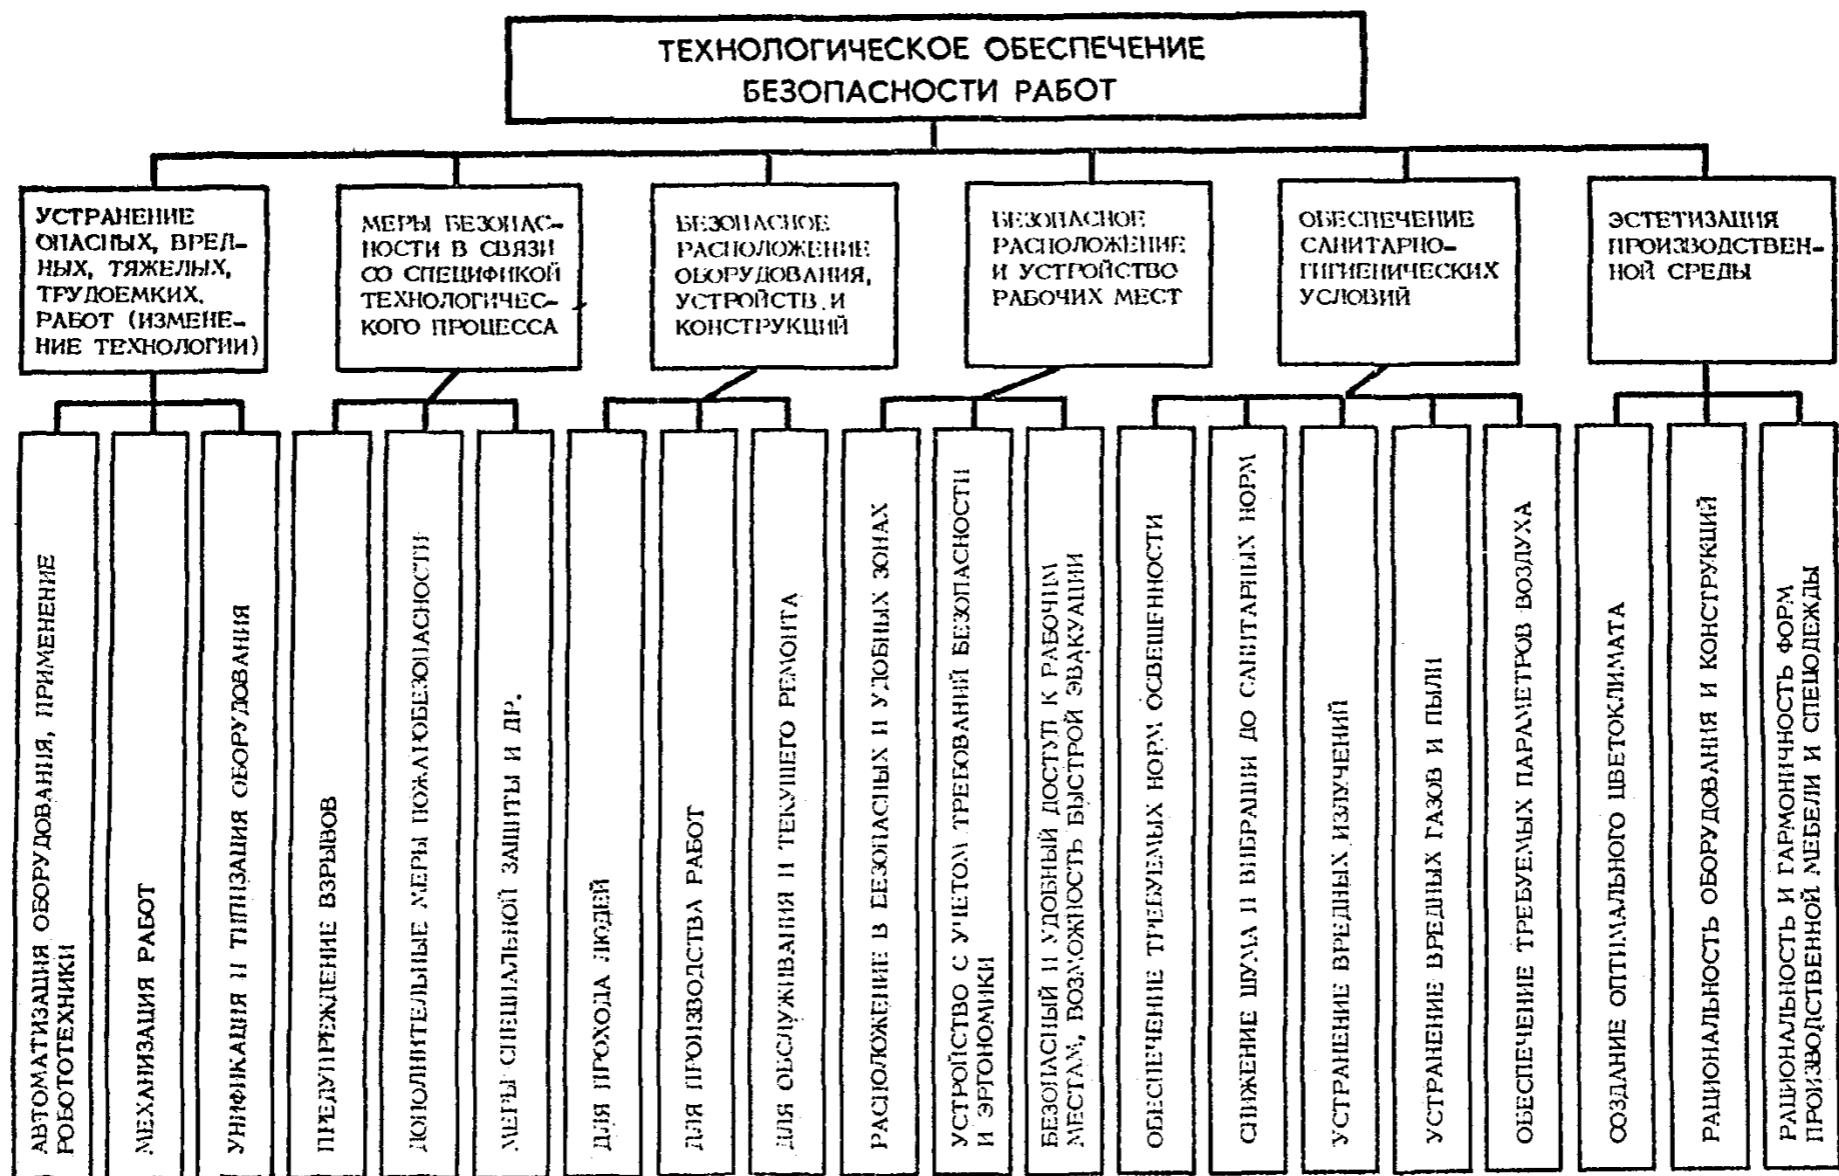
ТЕХНОЛОГИЧЕСКОЕ ОБЕСПЕЧЕНИЕ БЕЗОПАСНОСТИ РАБОТ

УСТРАНЕНИЕ ОПАСНЫХ, ВРЕДНЫХ, ТЯЖЕЛЫХ, ТРУДОЕМКИХ, РАБОТ (ИЗМЕНЕНИЕ ТЕХНОЛОГИИ)

АВТОМАТИЗАЦИЯ ОБОРУДОВАНИЯ, ПРИМЕНЕНИЕ РОБОТОТЕХНИКИ

МЕХАНИЗАЦИЯ РАБОТ

УНИФИКАЦИЯ И ТИПИЗАЦИЯ ОБОРУДОВАНИЯ

МЕРЫ БЕЗОПАСНОСТИ В СВЯЗИ СО СПЕЦИФИКОЙ ТЕХНОЛОГИЧЕСКОГО ПРОЦЕССА

ПРЕДУПРЕЖДЕНИЕ ВЗРЫВОВ

ДОПОЛНИТЕЛЬНЫЕ МЕРЫ ПОЖАРОБЕЗОПАСНОСТИ

МЕРЫ СПЕЦИАЛЬНОЙ ЗАЩИТЫ И ДР.

БЕЗОПАСНОЕ РАСПОЛОЖЕНИЕ ОБОРУДОВАНИЯ, УСТРОЙСТВ И КОНСТРУКЦИЙ

ДЛЯ ПРОХОДА ЛЮДЕЙ

ДЛЯ ПРОИЗВОДСТВА РАБОТ

ДЛЯ ОБСЛУЖИВАНИЯ И ТЕКУЩЕГО РЕМОНТА

БЕЗОПАСНОЕ РАСПОЛОЖЕНИЕ И УСТРОЙСТВО РАБОЧИХ МЕСТ

РАСПОЛОЖЕНИЕ В БЕЗОПАСНЫХ И УДОБНЫХ ЗОНАХ

УСТРОЙСТВО С УЧЕТОМ ТРЕБОВАНИЙ БЕЗОПАСНОСТИ И ЭРГОНОМИКИ

БЕЗОПАСНЫЙ И УДОБНЫЙ ДОСТУП К РАБОЧИМ МЕСТАМ, ВОЗМОЖНОСТЬ БЫСТРОЙ ЭВАКУАЦИИ

ОБЕСПЕЧЕНИЕ САНИТАРНО-ГИГИЕНИЧЕСКИХ УСЛОВИЙ

ОБЕСПЕЧЕНИЕ ТРЕБУЕМЫХ НОРМ ОСВЕЩЕННОСТИ

СНИЖЕНИЕ ШУМА И ВИБРАЦИИ ДО САНИТАРНЫХ НОРМ

УСТРАНЕНИЕ ВРЕДНЫХ ИЗЛУЧЕНИЙ

УСТРАНЕНИЕ ВРЕДНЫХ ГАЗОВ И ПЫЛИ

ОБЕСПЕЧЕНИЕ ТРЕБУЕМЫХ ПАРАМЕТРОВ ВОЗДУХА

ЭСТЕТИЗАЦИЯ ПРОИЗВОДСТВЕННОЙ СРЕДЫ

СОЗДАНИЕ ОПТИМАЛЬНОГО ЦВЕТОКЛИМАТА

РАЦИОНАЛЬНОСТЬ ОБОРУДОВАНИЯ И КОНСТРУКЦИЙ

РАЦИОНАЛЬНОСТЬ И ГАРМОНИЧНОСТЬ ФОРМ ПРОИЗВОДСТВЕННОЙ МЕБЕЛИ И СПЕЦОДЕЖДЫ